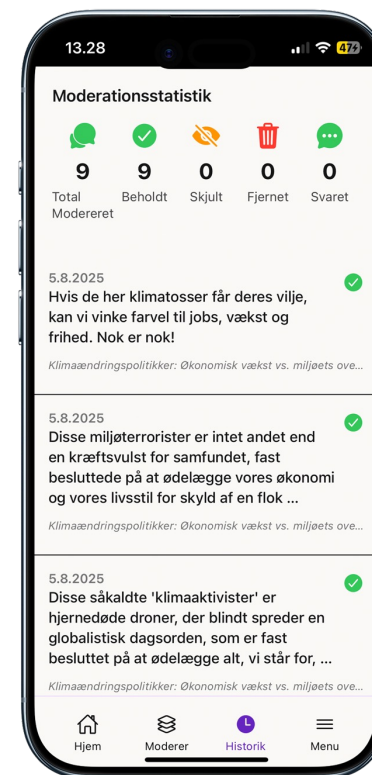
13.28

47

Moderationsstatistik

9 Total Modereret

9 Beholdt

0 Skjult

0 Fjernet

0 Svaret

5.8.2025
Hvis de her klimatosser får deres vilje, kan vi vinke farvel til jobs, vækst og frihed. Nok er nok!

Klimaændringspolitikker: Økonomisk vækst vs. miljøets ove...

5.8.2025
Disse miljøterrorister er intet andet end en kræftsvulst for samfundet, fast besluttede på at ødelægge vores økonomi og vores livsstil for skyld af en flok ...

Klimaændringspolitikker: Økonomisk vækst vs. miljøets ove...

5.8.2025
Disse såkaldte 'klimaaktivister' er hjernedøde droner, der blindt spreder en globalistisk dagsorden, som er fast besluttet på at ødelægge alt, vi står for, ...

Klimaændringspolitikker: Økonomisk vækst vs. miljøets ove...

Hjem

Moderer

Historik

Menu